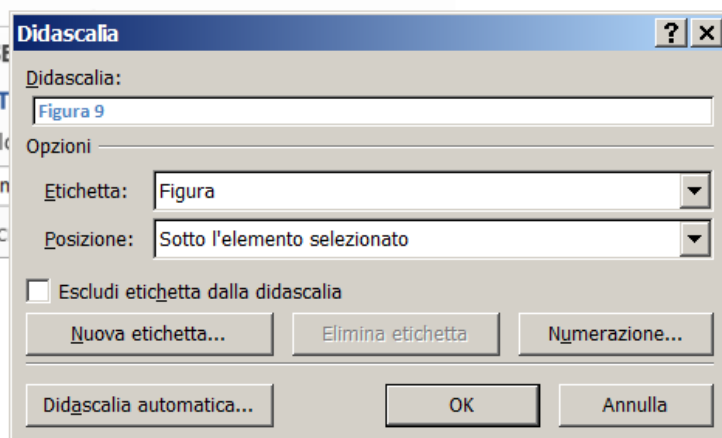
Didascalia
?
X
Didascalia:
Figura 9
Opzioni
Etichetta: Figura
Posizione: Sotto l'elemento selezionato
Escludi etichetta dalla didascalia
Nuova etichetta...
Elimina etichetta
Numerazione...
Didascalia automatica...
OK
Annulla